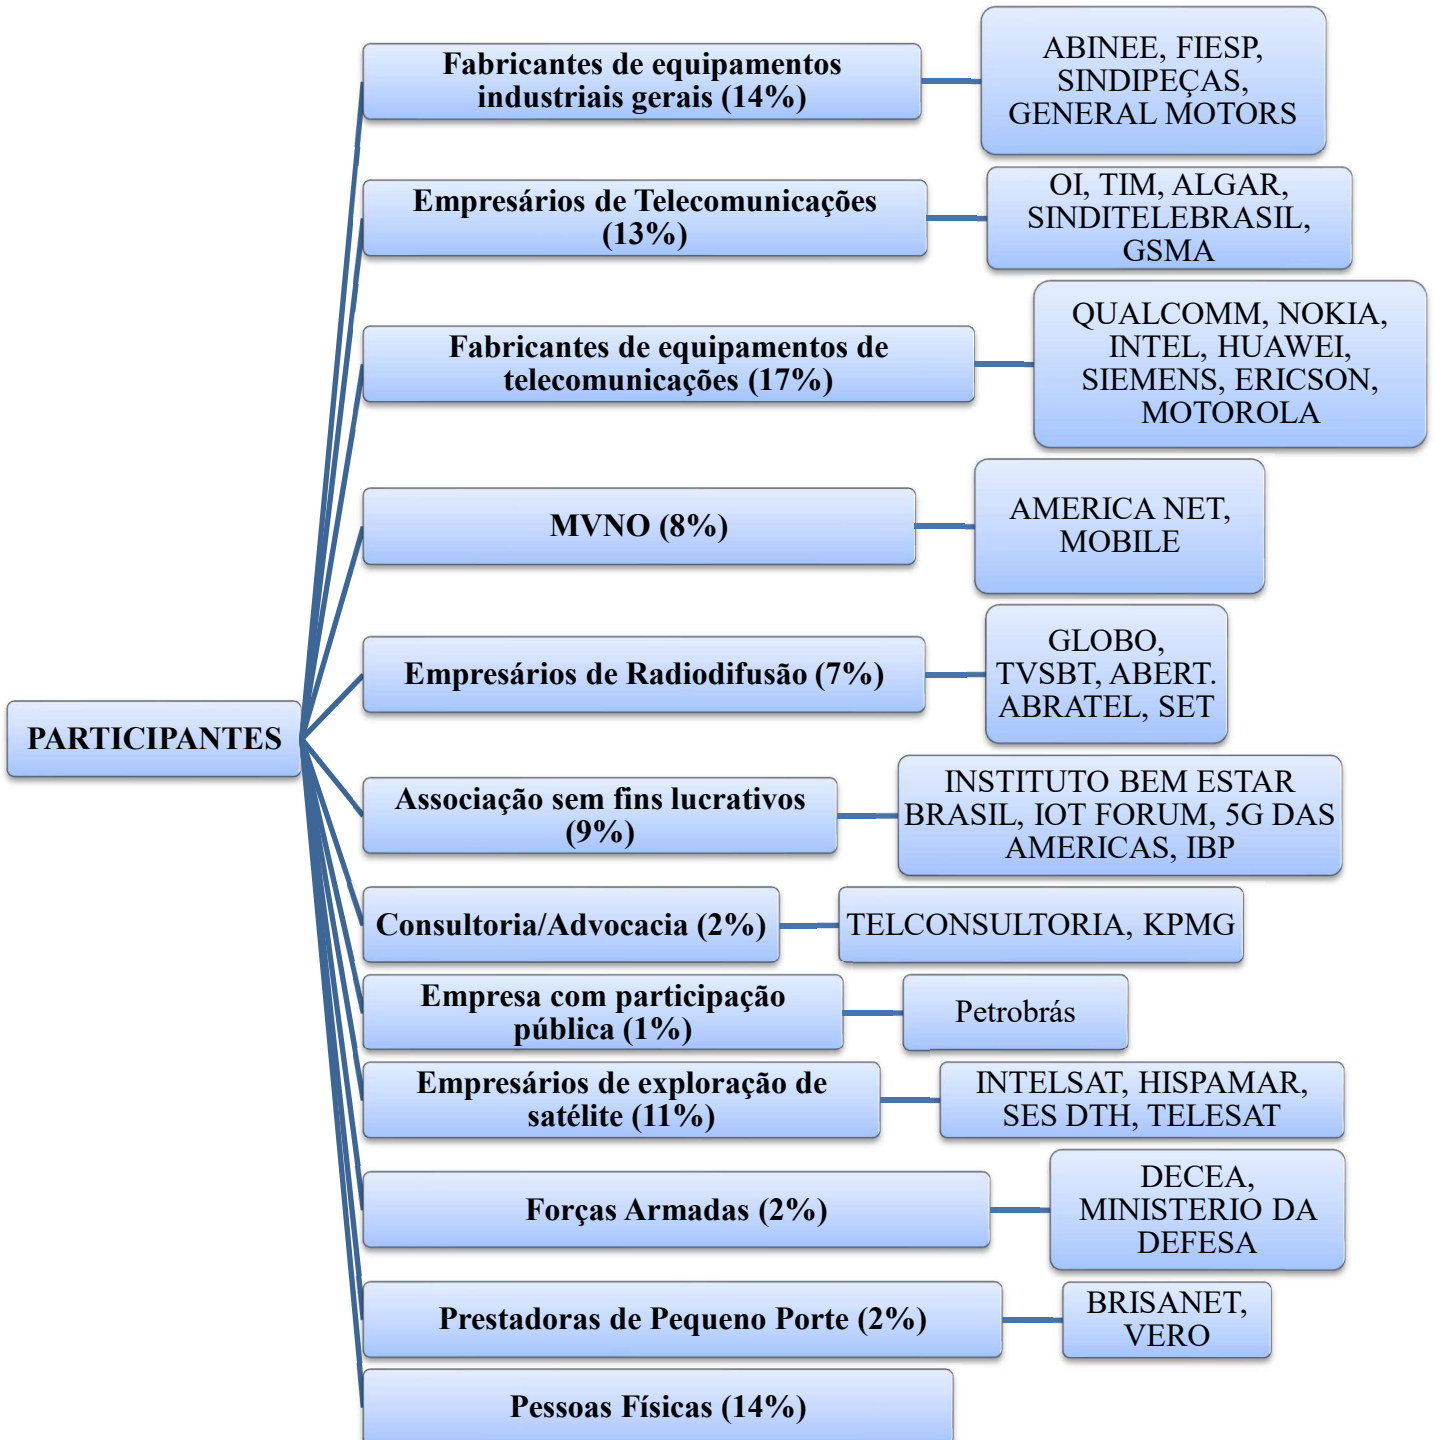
PARTICIPANTES

Fabricantes de equipamentos industriais gerais (14%)

ABINEE, FIESP, SINDIPEÇAS, GENERAL MOTORS

Empresários de Telecomunicações (13%)

OI, TIM, ALGAR, SINDITELEBRASIL, GSMA

Fabricantes de equipamentos de telecomunicações (17%)

QUALCOMM, NOKIA, INTEL, HUAWEI, SIEMENS, ERICSON, MOTOROLA

MVNO (8%)

AMERICA NET, MOBILE

Empresários de Radiodifusão (7%)

GLOBO, TVSBT, ABERT. ABRATEL, SET

Associação sem fins lucrativos (9%)

INSTITUTO BEM ESTAR BRASIL, IOT FORUM, 5G DAS AMERICAS, IBP

Consultoria/Advocacia (2%)

TELCONSULTORIA, KPMG

Empresa com participação pública (1%)

Petrobrás

Empresários de exploração de satélite (11%)

INTELSAT, HISPAMAR, SES DTH, TELESAT

Forças Armadas (2%)

DECEA, MINISTERIO DA DEFESA

Prestadoras de Pequeno Porte (2%)

BRISANET, VERO

Pessoas Físicas (14%)